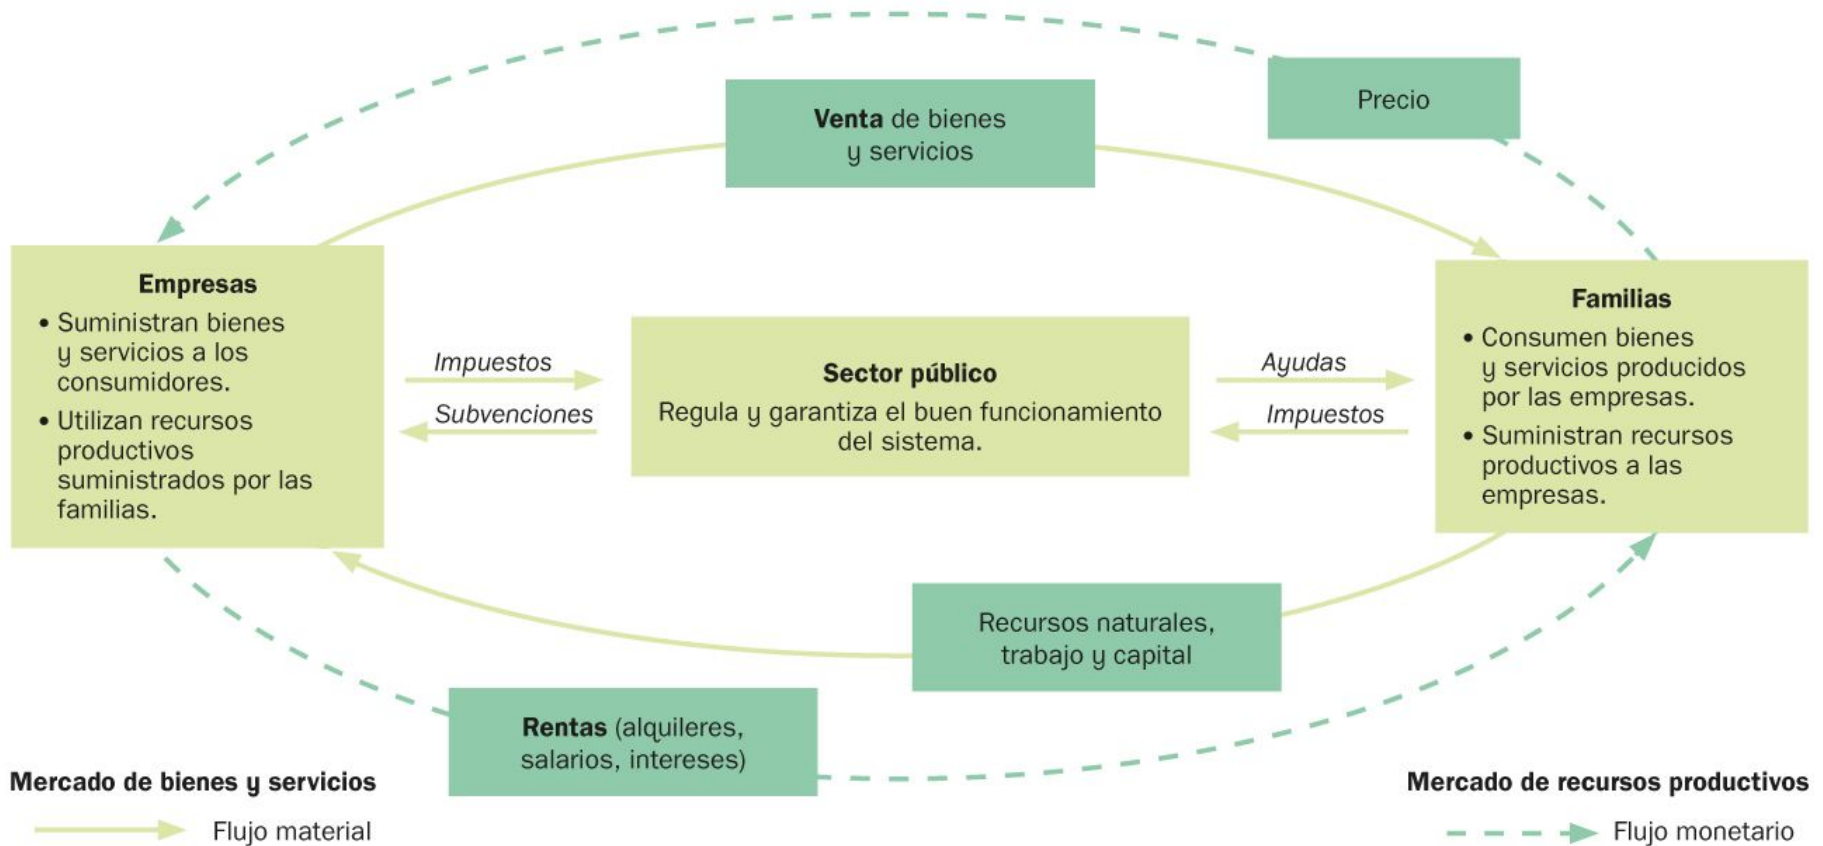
Venta de bienes y servicios

Precio

Empresas
• Suministran bienes y servicios a los consumidores.
• Utilizan recursos productivos suministrados por las familias.

Impuestos

Subvenciones

Sector público
Regula y garantiza el buen funcionamiento del sistema.

Ayudas

Impuestos

Familias
• Consumen bienes y servicios producidos por las empresas.
• Suministran recursos productivos a las empresas.

Recursos naturales, trabajo y capital

Rentas (alquileres, salarios, intereses)

Mercado de bienes y servicios

Mercado de recursos productivos

Flujo material

Flujo monetario